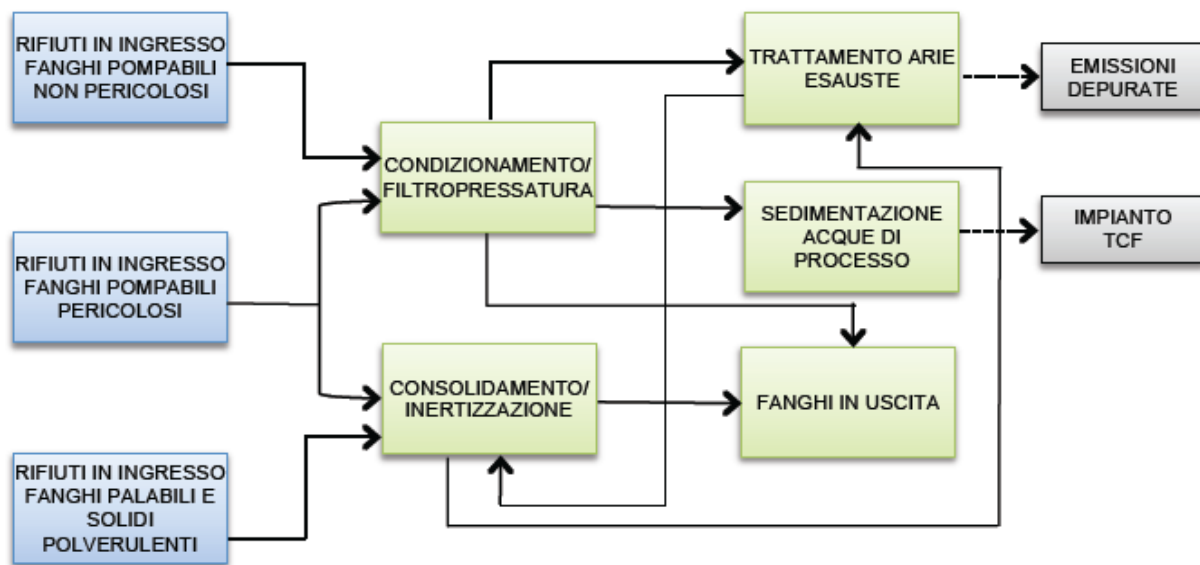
RIFIUTI IN INGRESSO FANGHI POMPABILI NON PERICOLOSI

RIFIUTI IN INGRESSO FANGHI POMPABILI PERICOLOSI

RIFIUTI IN INGRESSO FANGHI PALABILI E SOLIDI POLVERULENTI

CONDIZIONAMENTO/ FILTROPRESSATURA

CONSOLIDAMENTO/ INERTIZZAZIONE

TRATTAMENTO ARIE ESAUSTE

SEDIMENTAZIONE ACQUE DI PROCESSO

FANGHI IN USCITA

EMISSIONI DEPURATE

IMPIANTO TCF